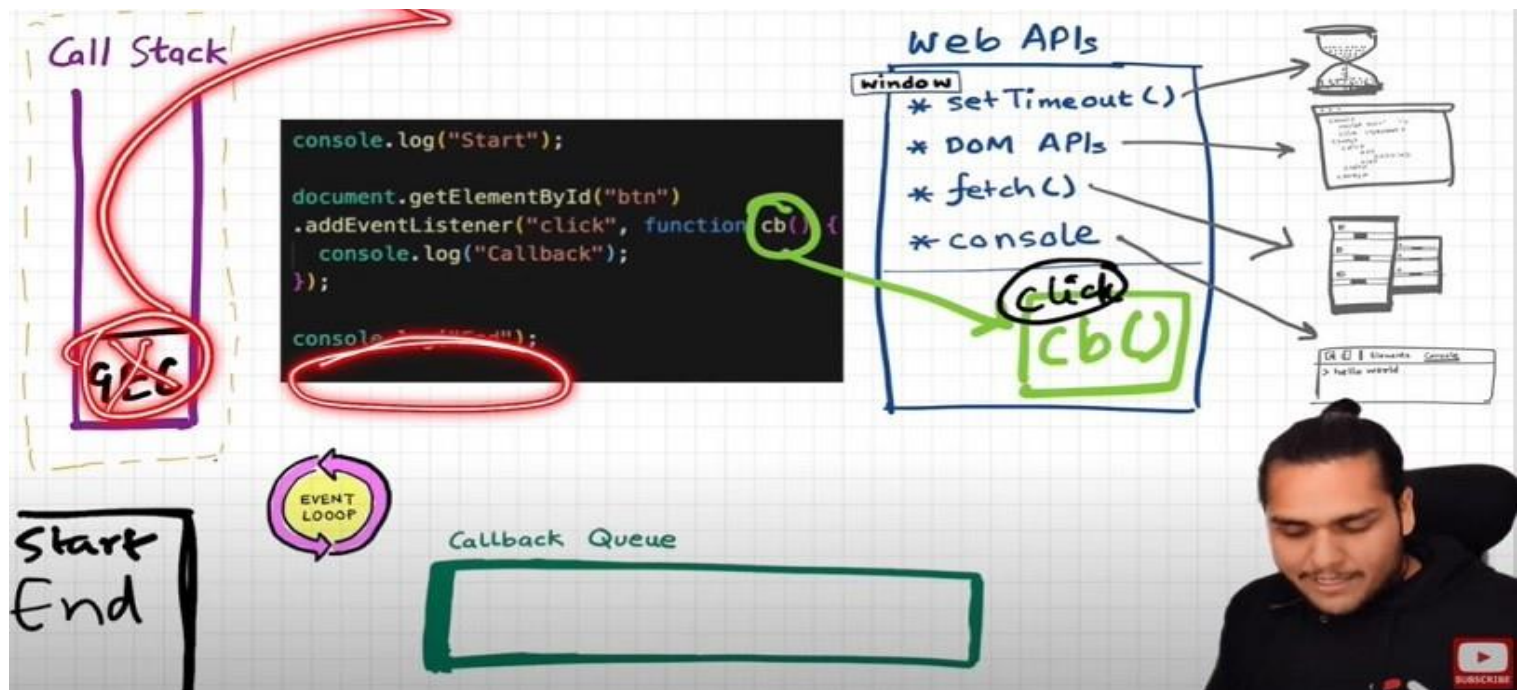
Call Stack

GEC

console.log("Start");

document.getElementById("btn")
.addEventListener("click", function cb() {
console.log("Callback");
});

console.log("End");

Web APIs

window

* setTimeout()
* DOM APIs
* fetch()
* console

click
cb()

> hello world

EVENT LOOOP

Callback Queue

Start
End

SUBSCRIBE